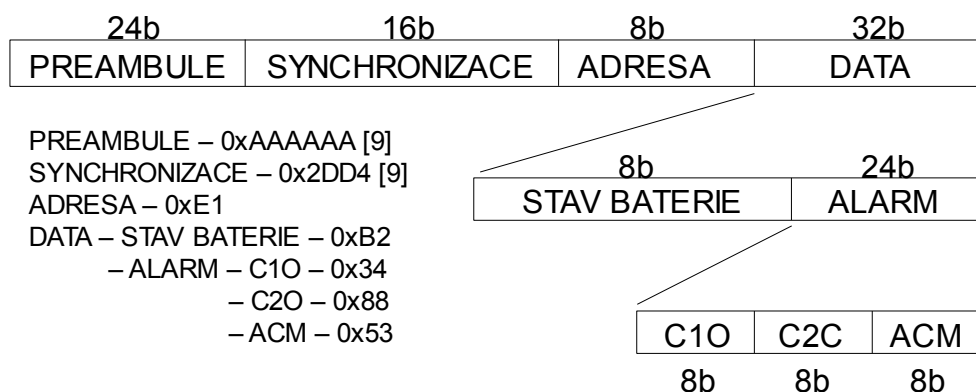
| 24b | 16b | 8b | 32b |
|---|---|---|---|
| PREAMBULE | SYNCHRONIZACE | ADRESA | DATA |

PREAMBULE – 0xAAAAAA [9]
SYNCHRONIZACE – 0x2DD4 [9]
ADRESA – 0xE1
DATA – STAV BATERIE – 0xB2
– ALARM – C1O – 0x34
– C2O – 0x88
– ACM – 0x53

| 8b | 24b |
|---|---|
| STAV BATERIE | ALARM |

| C1O | C2C | ACM |
|---|---|---|
| 8b | 8b | 8b |